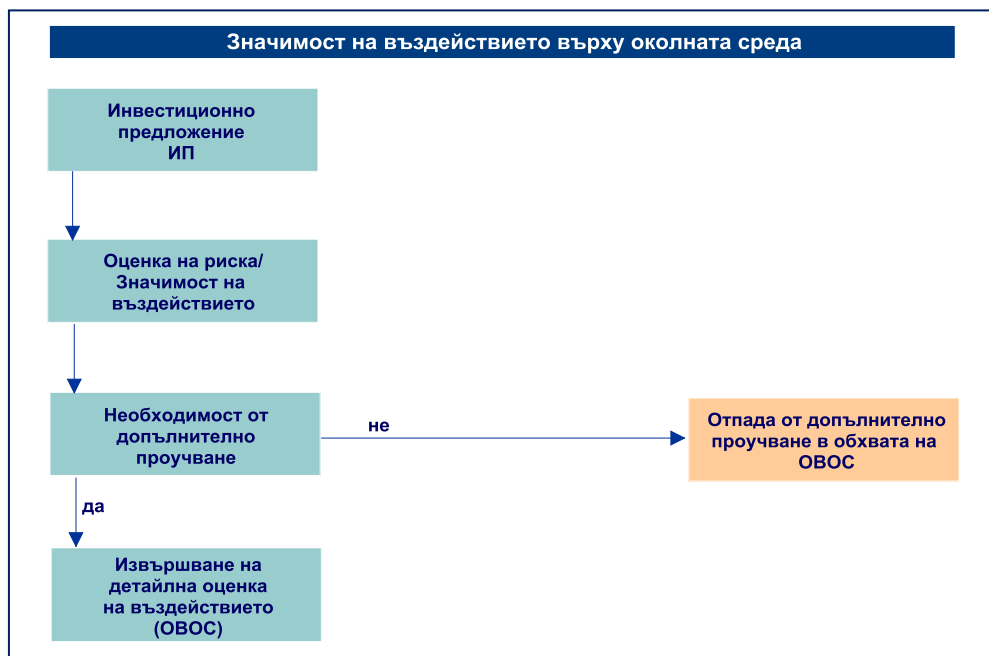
Значимост на въздействието върху околната среда

Инвестиционно предложение ИП

Оценка на риска/ Значимост на въздействието

Необходимост от допълнително проучване

не

Отпада от допълнително проучване в обхвата на ОВОС

да

Извършване на детайлна оценка на въздействието (ОВОС)